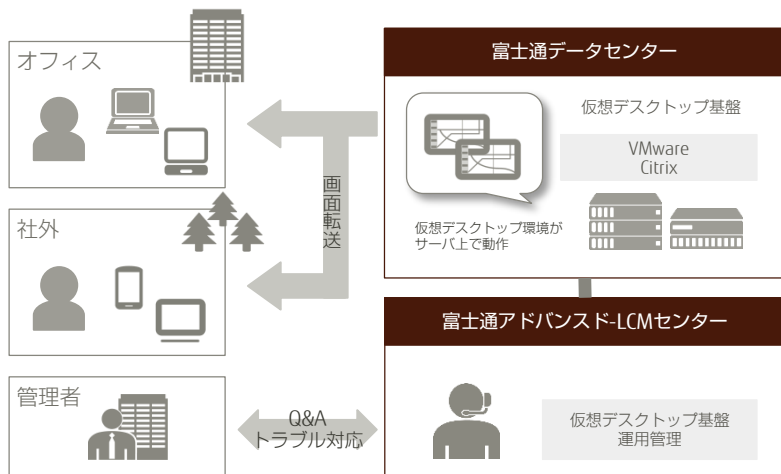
オフィス

社外

管理者

画面転送

Q&A
トラブル対応

富士通データセンター

仮想デスクトップ基盤

VMware
Citrix

仮想デスクトップ環境が
サーバ上で動作

富士通アドバンスド-LCMセンター

仮想デスクトップ基盤
運用管理